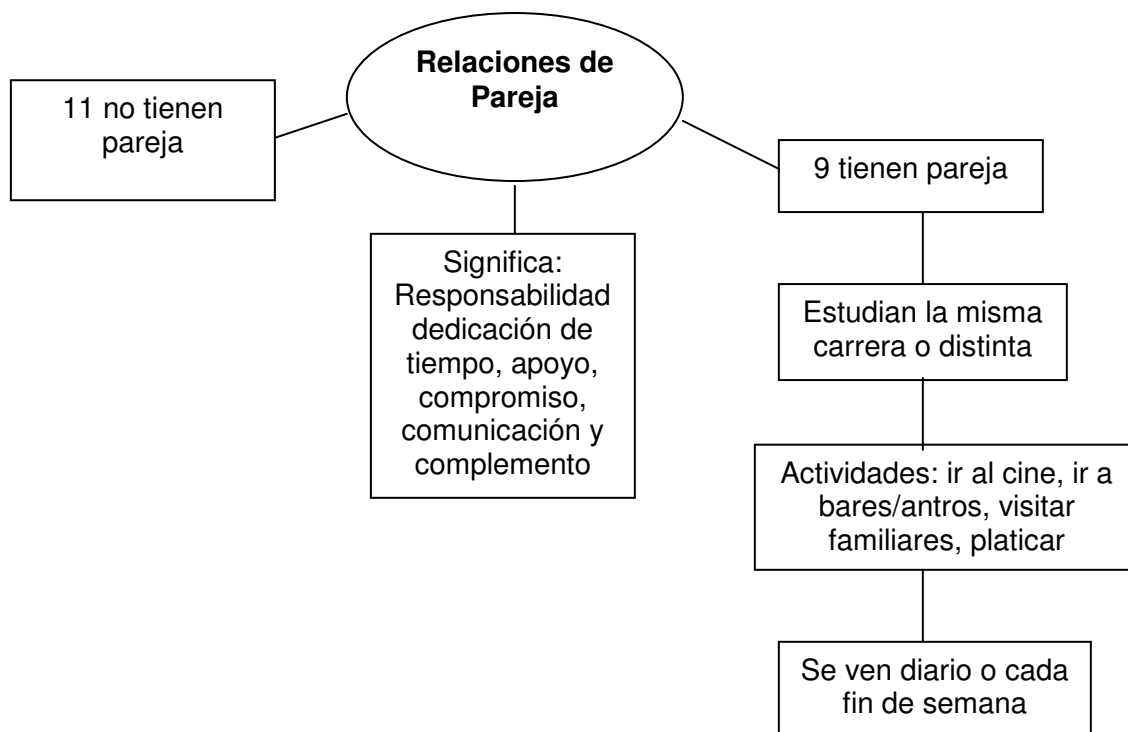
Relaciones de Pareja

11 no tienen pareja

Significa: Responsabilidad dedicación de tiempo, apoyo, compromiso, comunicación y complemento

9 tienen pareja

Estudian la misma carrera o distinta

Actividades: ir al cine, ir a bares/antros, visitar familiares, platicar

Se ven diario o cada fin de semana